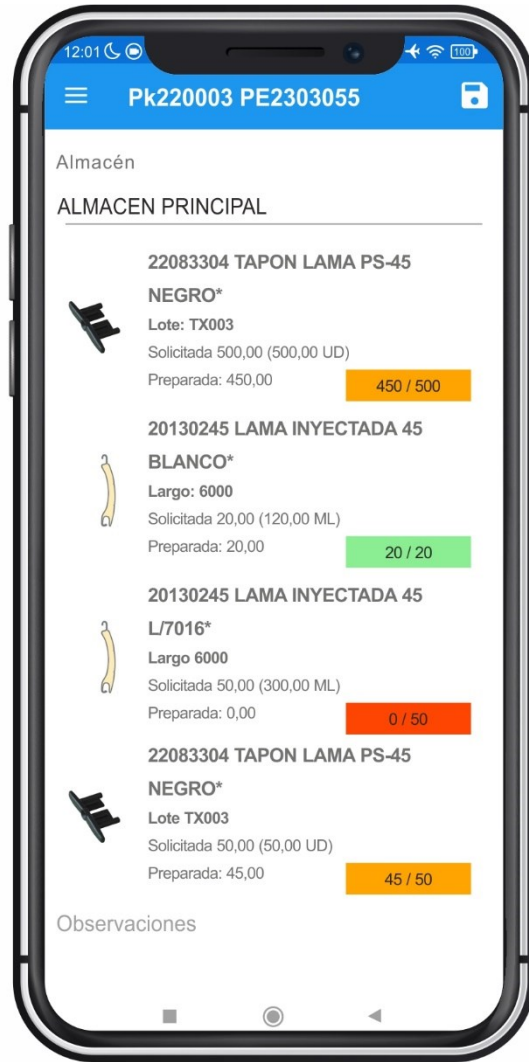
12:01

100

Pk220003 PE2303055

Almacén

ALMACEN PRINCIPAL

22083304 TAPON LAMA PS-45 NEGRO*
Lote: TX003
Solicitada 500,00 (500,00 UD)
Preparada: 450,00
450 / 500

20130245 LAMA INYECTADA 45 BLANCO*
Largo: 6000
Solicitada 20,00 (120,00 ML)
Preparada: 20,00
20 / 20

20130245 LAMA INYECTADA 45 L/7016*
Largo 6000
Solicitada 50,00 (300,00 ML)
Preparada: 0,00
0 / 50

22083304 TAPON LAMA PS-45 NEGRO*
Lote TX003
Solicitada 50,00 (50,00 UD)
Preparada: 45,00
45 / 50

Observaciones